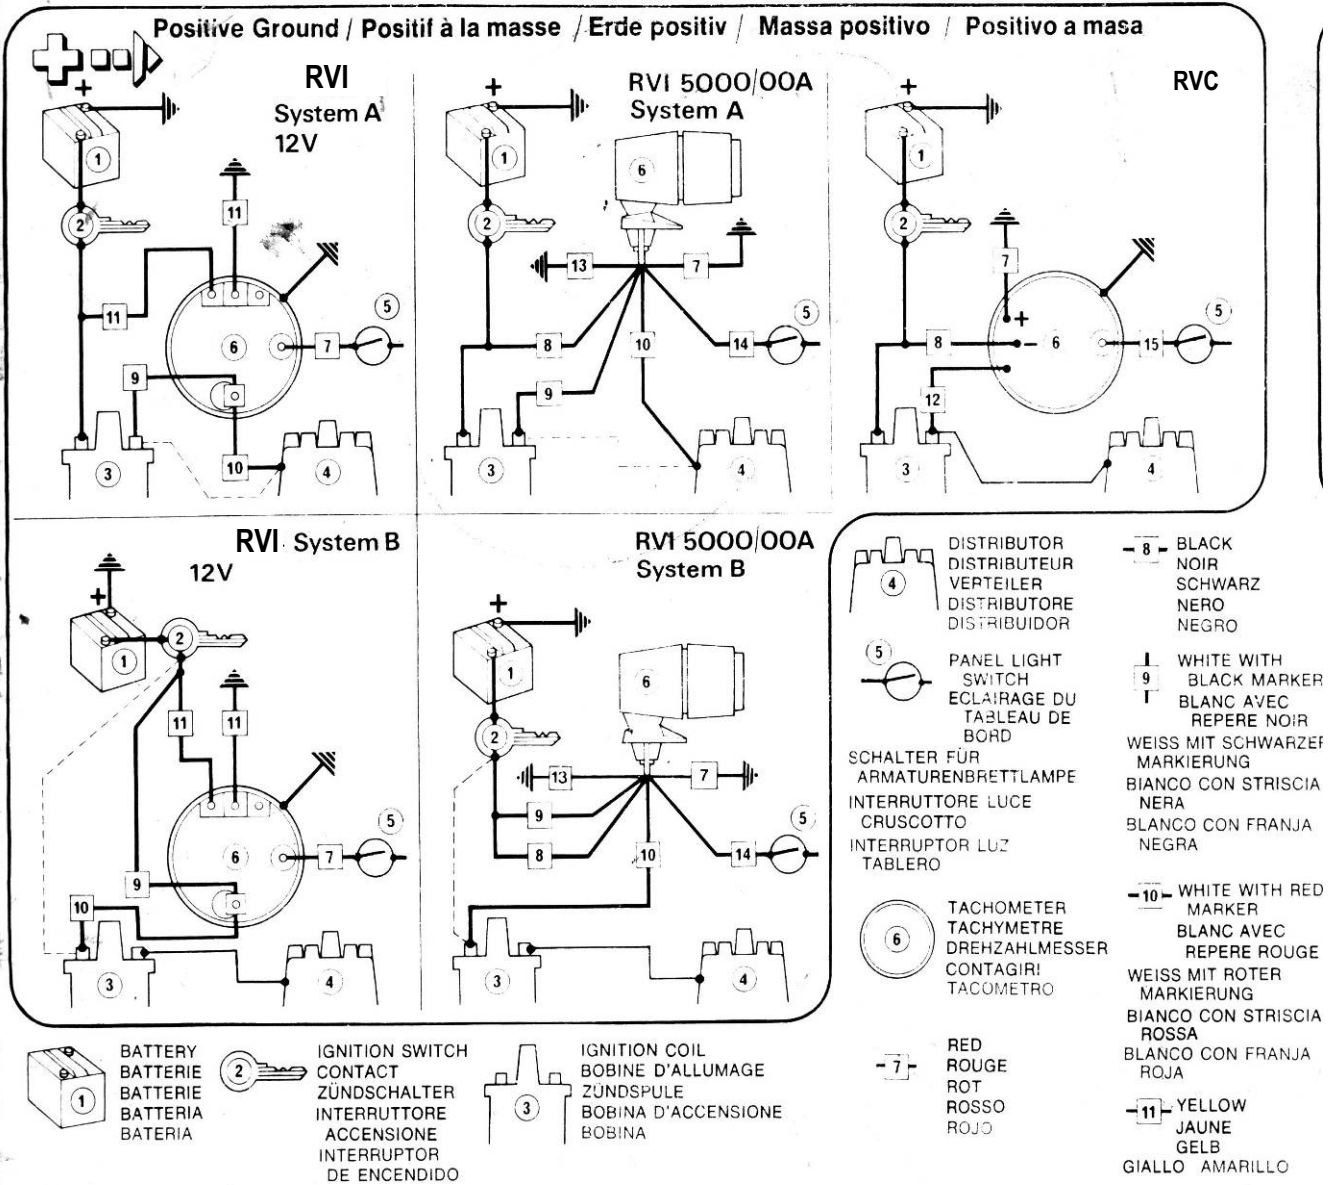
Positive Ground / Positif à la masse / Erde positiv / Massa positivo / Positivo a masa

RVI
System A
12V

1 2 11 11 6 5 7 9 3 10 4

RVI 5000/00A
System A

1 2 6 13 7 8 10 14 5 9 3 4

RVC

1 2 7 8 6 15 5 12 3 4

RVI System B
12V

2 1 11 11 6 5 7 9 10 3 4

RVI 5000/00A
System B

1 6 2 13 7 9 5 8 10 14 3 4

4 DISTRIBUTOR
DISTRIBUTEUR
VERTEILER
DISTRIBUTORE
DISTRIBUIDOR

5 PANEL LIGHT SWITCH
ECLAIRAGE DU TABLEAU DE BORD
SCHALTER FÜR ARMATURENBRETTLAMPE
INTERRUTTORE LUCE CRUSCOTTO
INTERRUPTOR LUZ TABLERO

6 TACHOMETER
TACHYMETRE
DREHZAHLMESSER
CONTAGIRI
TACOMETRO

7 RED
ROUGE
ROT
ROSSO
ROJO

8 BLACK
NOIR
SCHWARZ
NERO
NEGRO

9 WHITE WITH BLACK MARKER
BLANC AVEC REPERE NOIR
WEISS MIT SCHWARZER MARKIERUNG
BIANCO CON STRISCIA NERA
BLANCO CON FRANJA NEGRA

10 WHITE WITH RED MARKER
BLANC AVEC REPERE ROUGE
WEISS MIT ROTER MARKIERUNG
BIANCO CON STRISCIA ROSSA
BLANCO CON FRANJA ROJA

11 YELLOW
JAUNE
GELB
GIALLO AMARILLO

1 BATTERY
BATTERIE
BATTERIE
BATTERIA
BATERIA

2 IGNITION SWITCH
CONTACT
ZÜNDSCHALTER
INTERRUTTORE ACCENSIONE
INTERRUPTOR DE ENCENDIDO

3 IGNITION COIL
BOBINE D'ALLUMAGE
ZÜNDSPULE
BOBINA D'ACCENSIONE
BOBINA